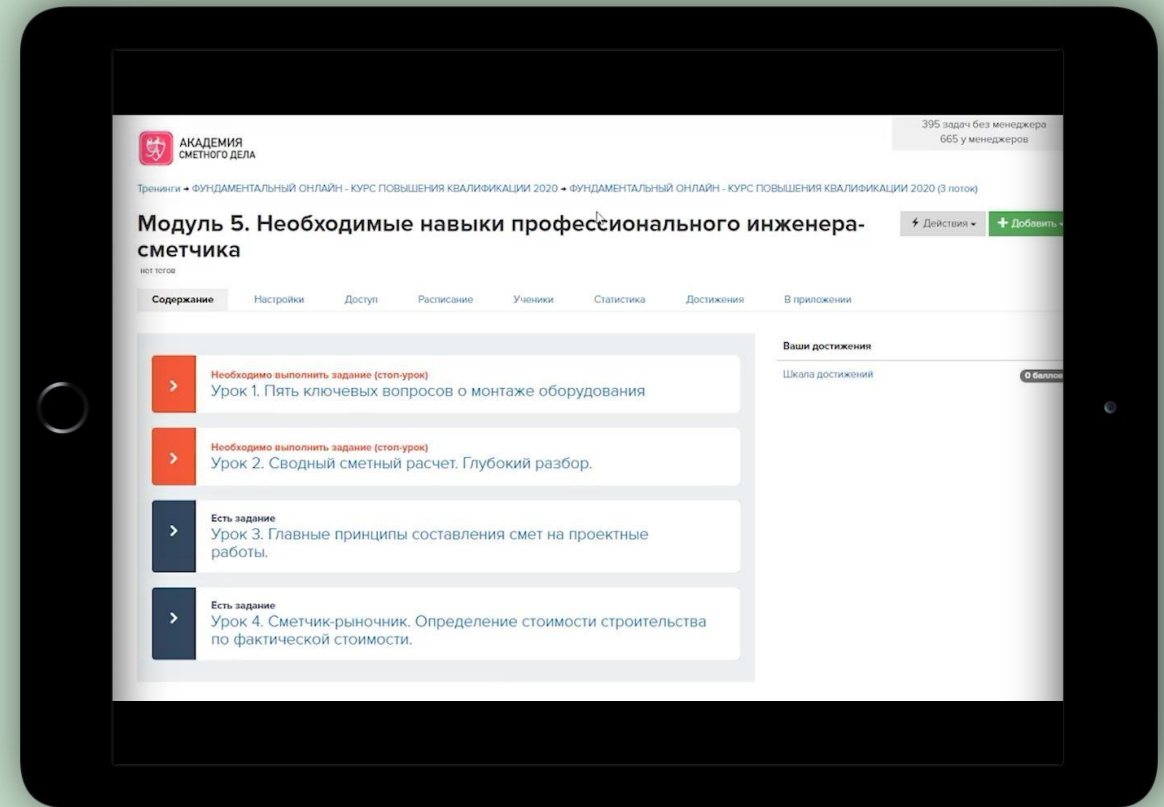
АКАДЕМИЯ
СМЕТНОГО ДЕЛА

395 задач без менеджера
665 у менеджеров

Тренинги → ФУНДАМЕНТАЛЬНЫЙ ОНЛАЙН - КУРС ПОВЫШЕНИЯ КВАЛИФИКАЦИИ 2020 → ФУНДАМЕНТАЛЬНЫЙ ОНЛАЙН - КУРС ПОВЫШЕНИЯ КВАЛИФИКАЦИИ 2020 (3 поток)

Модуль 5. Необходимые навыки профессионального инженера-сметчика

Действия

Добавить

нет тегов

Содержание | Настройки | Доступ | Расписание | Ученики | Статистика | Достижения | В приложении

Необходимо выполнить задание (стоп-урок)
Урок 1. Пять ключевых вопросов о монтаже оборудования

Необходимо выполнить задание (стоп-урок)
Урок 2. Сводный сметный расчет. Глубокий разбор.

Есть задание
Урок 3. Главные принципы составления смет на проектные работы.

Есть задание
Урок 4. Сметчик-рыночник. Определение стоимости строительства по фактической стоимости.

Ваши достижения

Шкала достижений

0 баллов